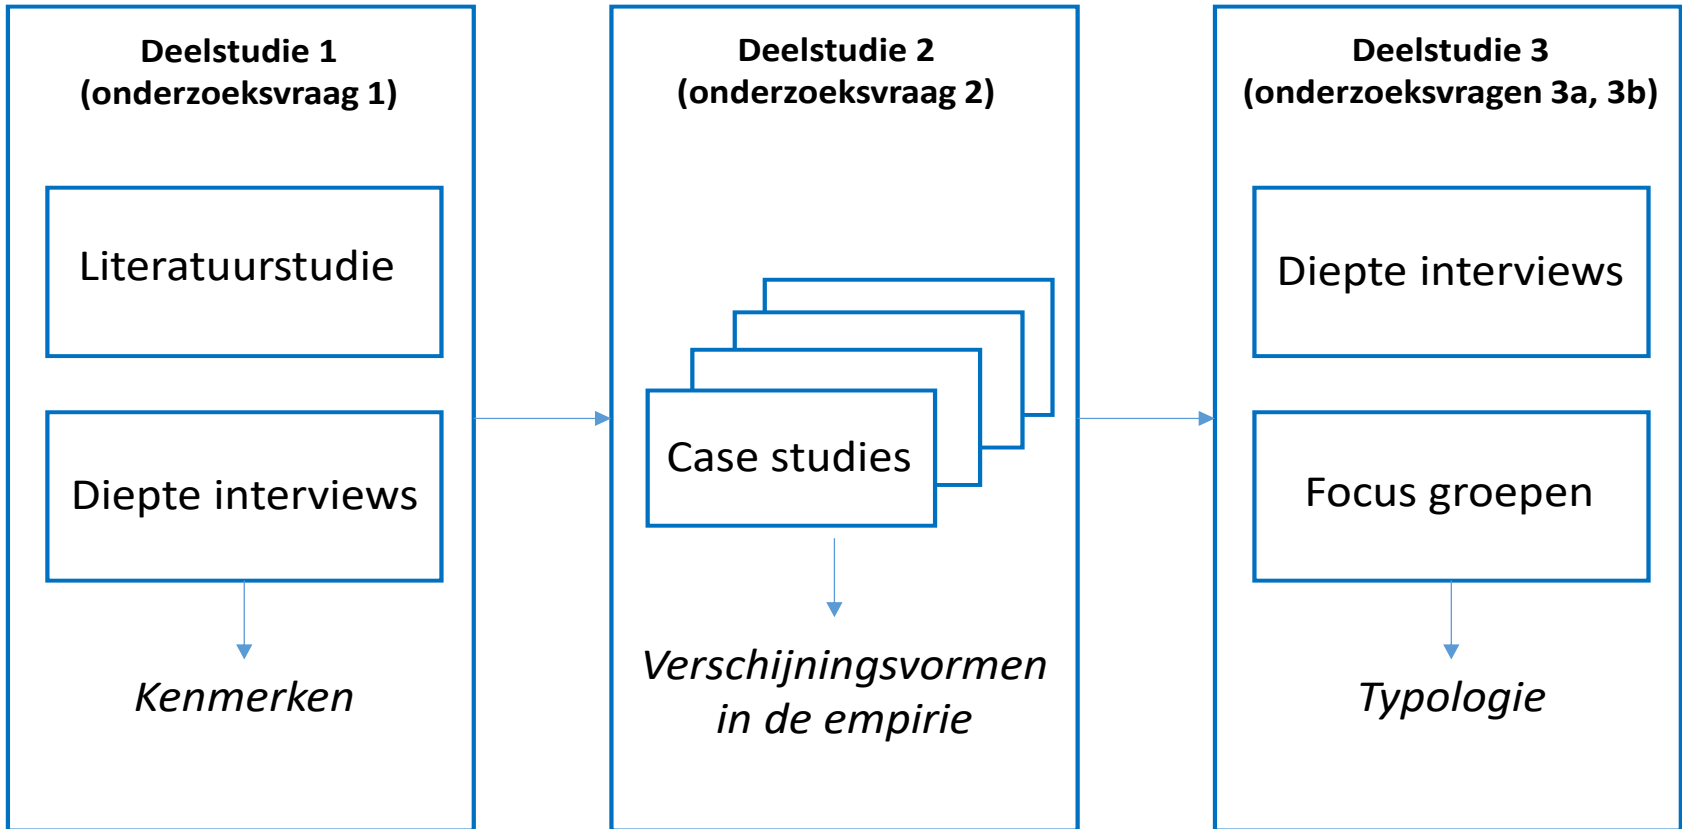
Deelstudie 1
(onderzoeksvraag 1)

Literatuurstudie

Diepte interviews

*Kenmerken*

Deelstudie 2
(onderzoeksvraag 2)

Case studies

*Verschijningsvormen in de empirie*

Deelstudie 3
(onderzoeksvragen 3a, 3b)

Diepte interviews

Focus groepen

*Typologie*